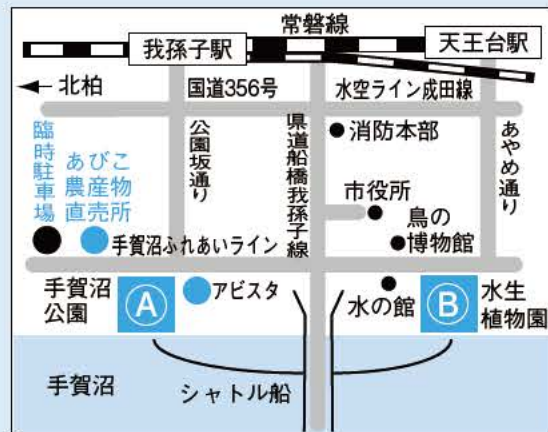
常磐線
我孫子駅
天王台駅
← 北柏
国道356号
水空ライン成田線
公園坂通り
県道船橋我孫子線
消防本部
あやめ通り
臨時駐車場
あびこ農産物直売所
市役所
鳥の博物館
手賀沼ふれあいライン
手賀沼公園
A
アビスタ
水の館
B
水生植物園
手賀沼
シャトル船